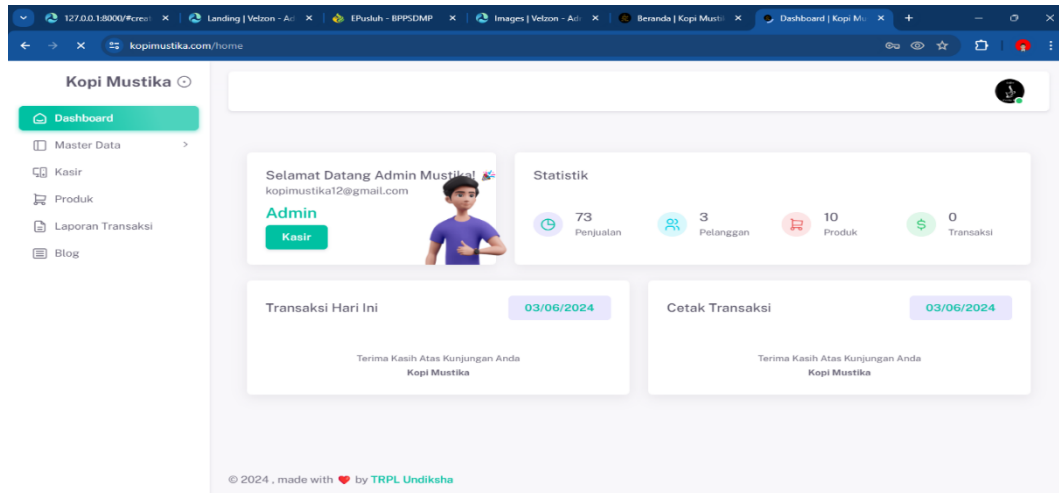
127.0.0.1:8000/#creat ×
Landing | Velzon - Ad ×
EPusluh - BPPSDMP ×
Images | Velzon - Ad ×
Beranda | Kopi Musti ×
Dashboard | Kopi Mu ×

kopimustika.com/home

Kopi Mustika

Dashboard
Master Data
Kasir
Produk
Laporan Transaksi
Blog

Selamat Datang Admin Mustika!
kopimustika12@gmail.com
Admin
Kasir

Statistik
73
Penjualan
3
Pelanggan
10
Produk
0
Transaksi

Transaksi Hari Ini
03/06/2024
Terima Kasih Atas Kunjungan Anda
Kopi Mustika

Cetak Transaksi
03/06/2024
Terima Kasih Atas Kunjungan Anda
Kopi Mustika

© 2024 , made with by TRPL Undiksha